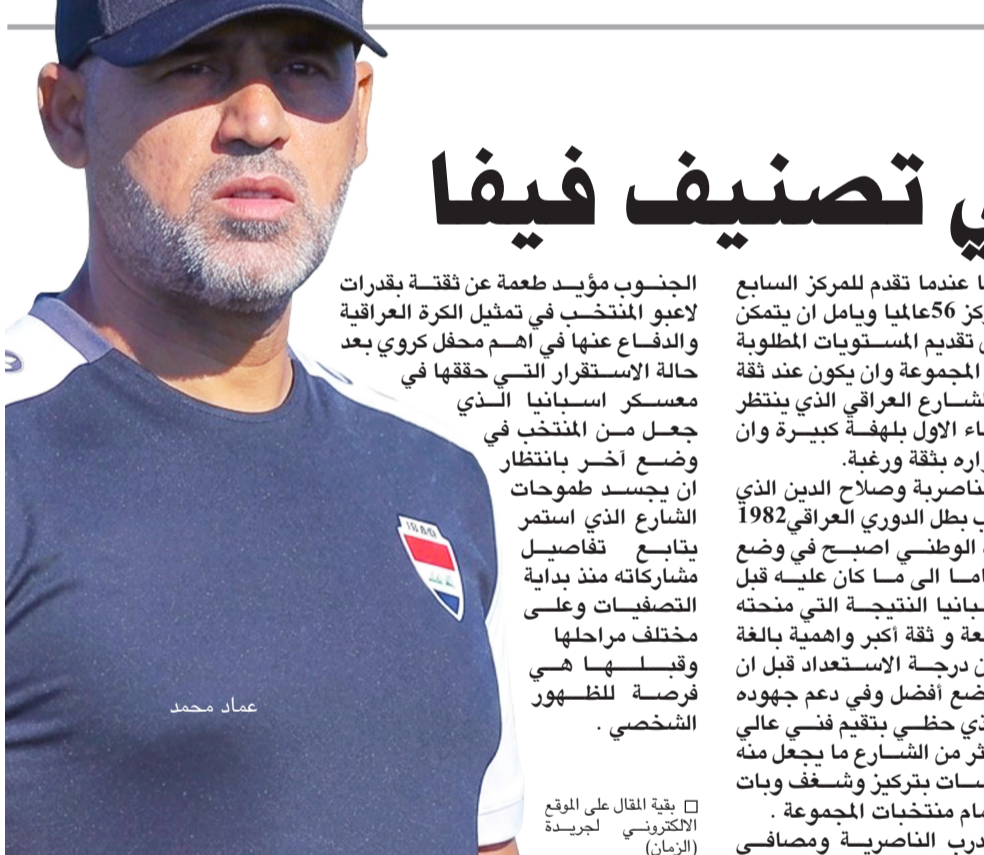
ي تصنيف فيفا

ا عندما تقدم للمركز السابع ركز 56عالميا ويامل ان يتمكن ى تقديم المستويات المطلوبة المجموعة وان يكون عند ثقة شارع العراقي الذي ينتظر اء الاول بلهفة كبيرة وان راره بثقة ورغبة.

ناصرية وصلاح الدين الذي ب بطل الدوري العراقي1982 الوطني اصبح في وضع اما الى ما كان عليه قبل بانيا النتيجة التي منحته عة و ثقة أكبر واهمية بالغة ن درجة الاستعداد قبل ان ضع أفضل وفي دعم جهوده ذي حظي بتقيم فني عالي ثر من الشارع ما يجعل منه ات بتركيز وشغف وبات مام منتخبات المجموعة .

درب الناصرية ومصافي

الجنوب مؤيد طعمة عن ثقتة بقدرات لاعبو المنتخب في تمثيل الكرة العراقية والدفاع عنها في اهم محفل كروي بعد حالة الاستقرار التي حققها في معسكر اسبانيا الذي جعل من المنتخب في وضع آخر بانتظار ان يجسد طموحات الشارع الذي استمر يتابع تفاصيل مشاركاته منذ بداية التصفيات وعلى مختلف مراحلها وقبلها هي فرصة للظهور الشخصي .

عماد محمد

□ بقية المقال على الموقع الالكتروني لجريدة (الزمان)